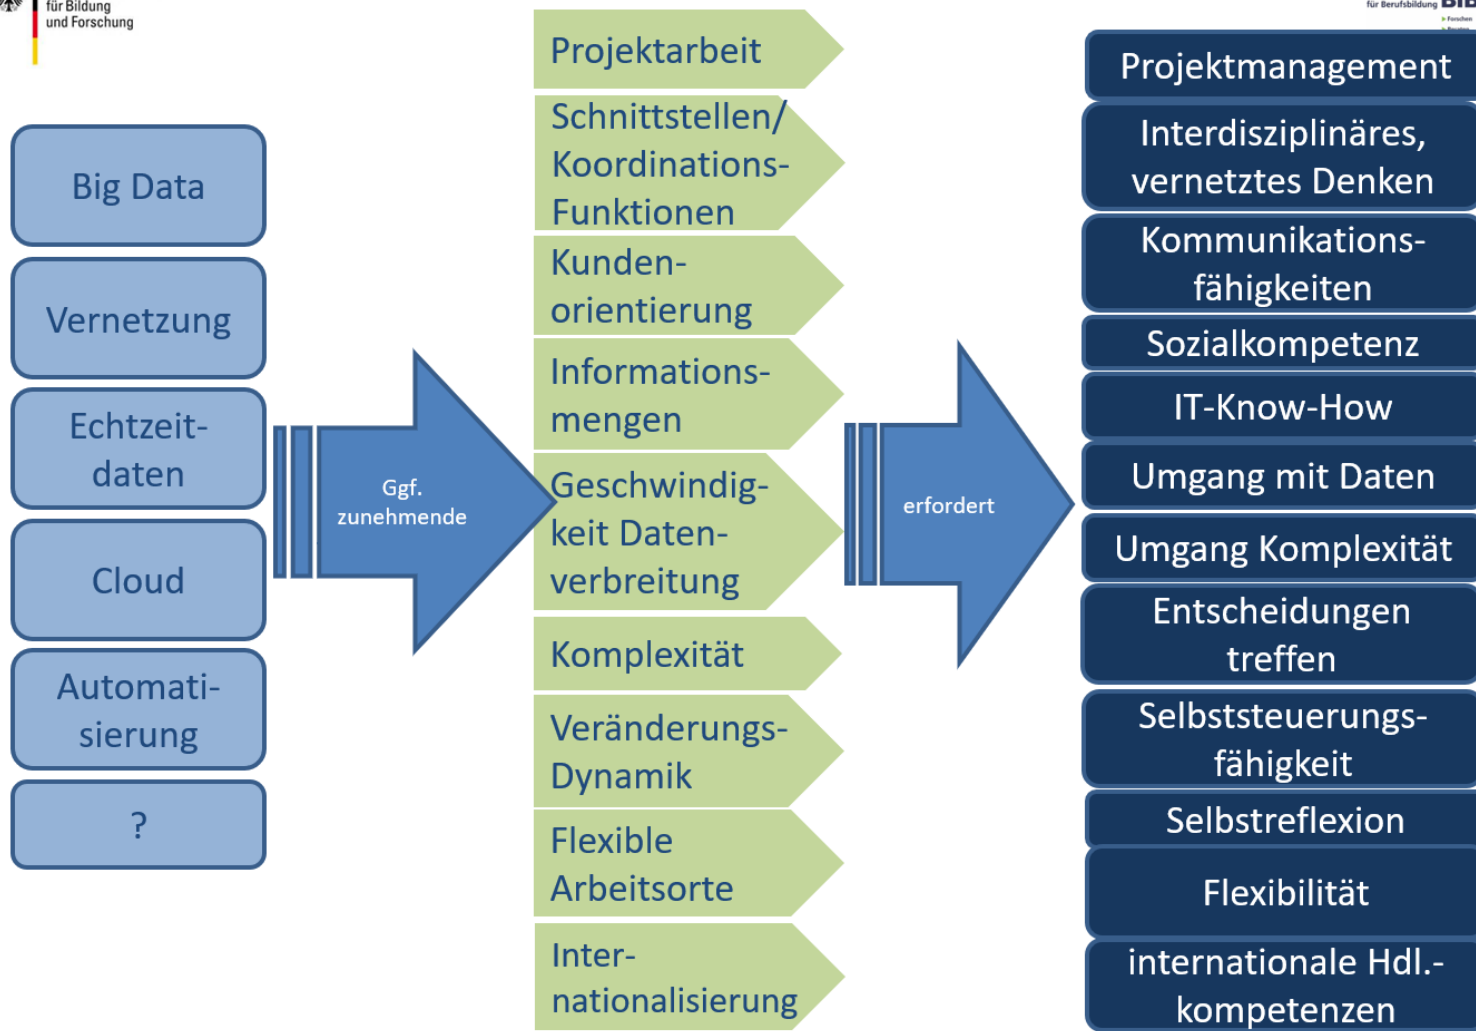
für Bildung und Forschung

für Berufsbildung BIB

Big Data

Vernetzung

Echtzeitdaten

Cloud

Automatisierung

?

Ggf. zunehmende

Projektarbeit

Schnittstellen/ Koordinations-Funktionen

Kundenorientierung

Informationsmengen

Geschwindigkeit Datenverbreitung

Komplexität

Veränderungs-Dynamik

Flexible Arbeitsorte

Internationalisierung

erfordert

Projektmanagement

Interdisziplinäres, vernetztes Denken

Kommunikationsfähigkeiten

Sozialkompetenz

IT-Know-How

Umgang mit Daten

Umgang Komplexität

Entscheidungen treffen

Selbststeuerungsfähigkeit

Selbstreflexion

Flexibilität

internationale Hdl.-kompetenzen